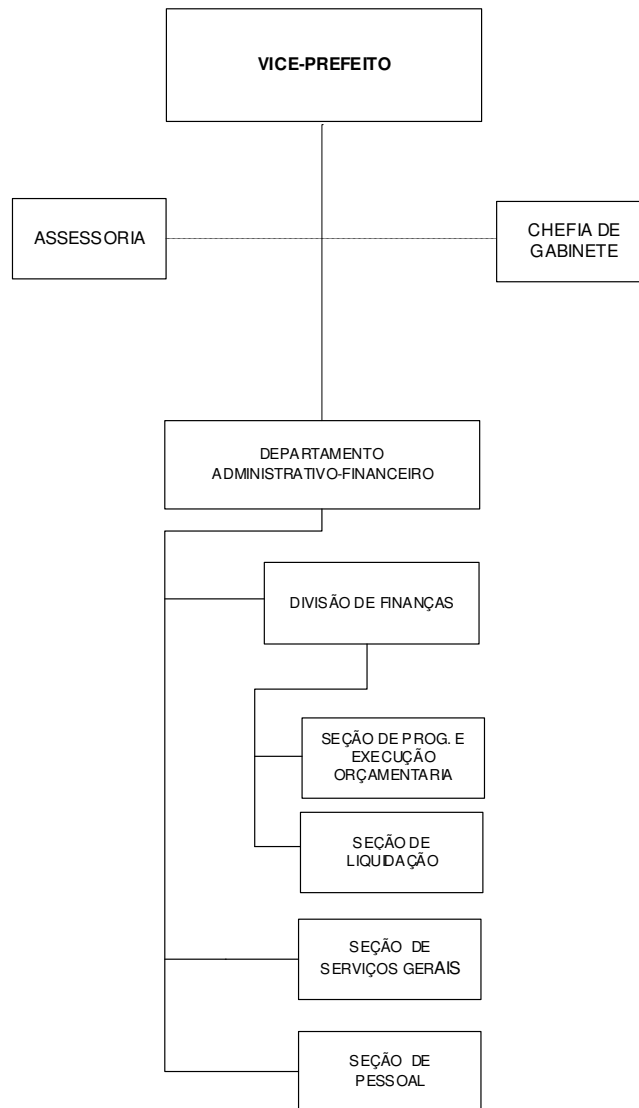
VICE-PREFEITO

ASSESSORIA

CHEFIA DE GABINETE

DEPARTAMENTO ADMINISTRATIVO-FINANCEIRO

DIVISÃO DE FINANÇAS

SEÇÃO DE PROG. E EXECUÇÃO ORÇAMENTARIA

SEÇÃO DE LIQUIDAÇÃO

SEÇÃO DE SERVIÇOS GERAIS

SEÇÃO DE PESSOAL